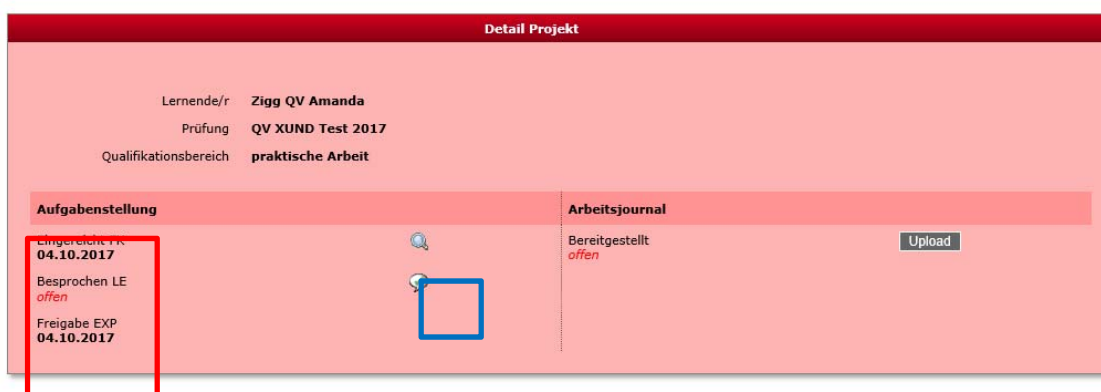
Detail Projekt

Lernende/r Zigg QV Amanda
Prüfung QV XUND Test 2017
Qualifikationsbereich praktische Arbeit

Aufgabenstellung

Eingereicht PR
04.10.2017

Besprochen LE
offen

Freigabe EXP
04.10.2017

Arbeitsjournal

Bereitgestellt
offen

Upload